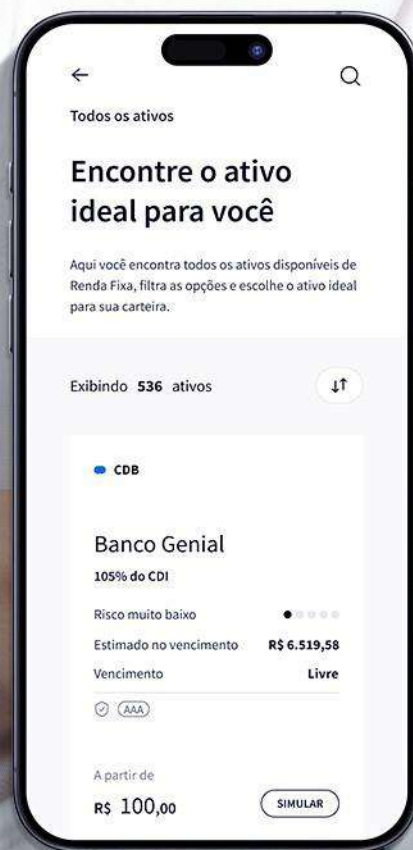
Todos os ativos

Encontre o ativo ideal para você

Aqui você encontra todos os ativos disponíveis de Renda Fixa, filtra as opções e escolhe o ativo ideal para sua carteira.

Exibindo 536 ativos

CDB

Banco Genial

105% do CDI

Risco muito baixo

Estimado no vencimento R$ 6.519,58

Vencimento Livre

AAA

A partir de

R$ 100,00

SIMULAR